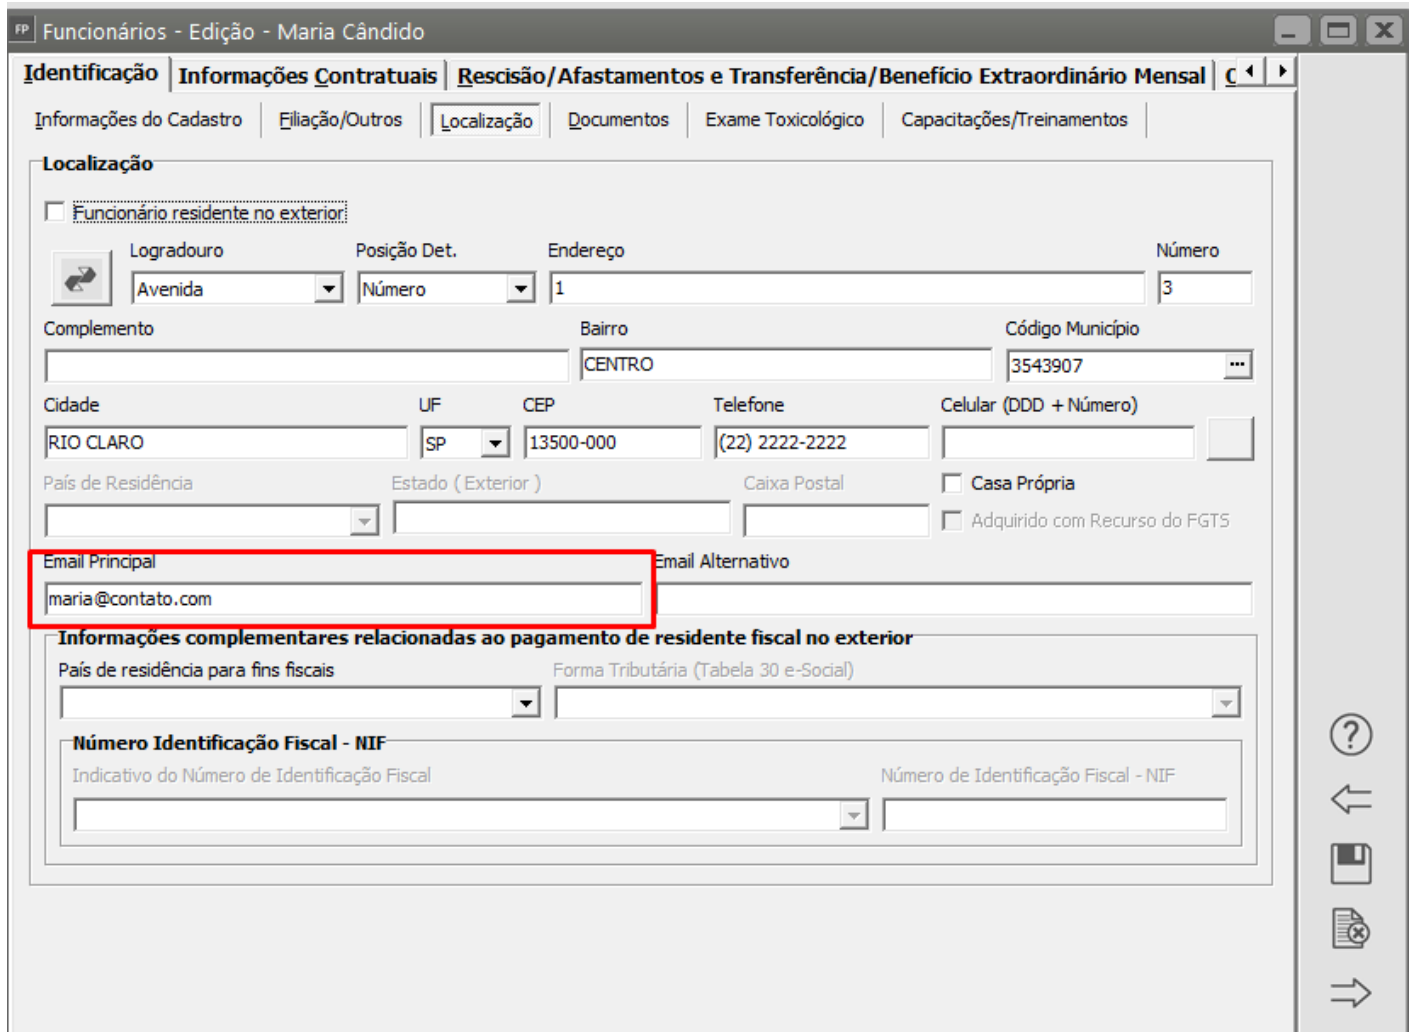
FP Funcionários - Edição - Maria Cândido

Identificação | Informações Contratuais | Rescisão/Afastamentos e Transferência/Benefício Extraordinário Mensal | C

Informações do Cadastro | Filiação/Outros | Localização | Documentos | Exame Toxicológico | Capacitações/Treinamentos

Localização

Funcionário residente no exterior

Logradouro
Avenida

Posição Det.
Número

Endereço
1

Número
3

Complemento

Bairro
CENTRO

Código Município
3543907

Cidade
RIO CLARO

UF
SP

CEP
13500-000

Telefone
(22) 2222-2222

Celular (DDD + Número)

País de Residência

Estado ( Exterior )

Caixa Postal

Casa Própria

Adquirido com Recurso do FGTS

Email Principal
maria@contato.com

Email Alternativo

Informações complementares relacionadas ao pagamento de residente fiscal no exterior

País de residência para fins fiscais

Forma Tributária (Tabela 30 e-Social)

Número Identificação Fiscal - NIF

Indicativo do Número de Identificação Fiscal

Número de Identificação Fiscal - NIF